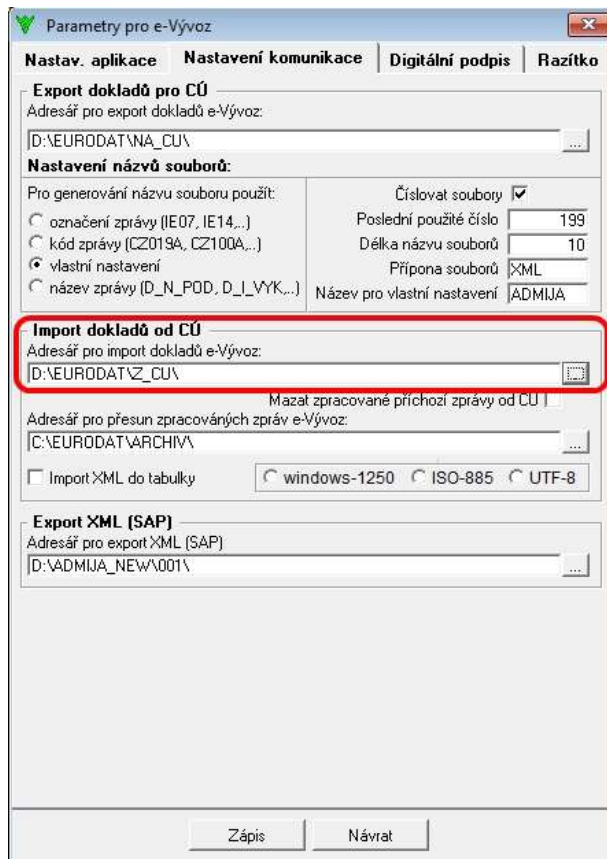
Parametry pro e-Vývoz

Nastav. aplikace | Nastavení komunikace | Digitální podpis | Razítko

Export dokladů pro CÚ
Adresář pro export dokladů e-Vývoz:
D:\EURODAT\NA_CU\
...

Nastavení názvů souborů:
Pro generování názvu souboru použít:
označení zprávy (IE07, IE14,..)
kód zprávy (CZ019A, CZ100A,..)
vlastní nastavení
název zprávy (D_N_POD, D_I_VYK,..)

Číslovat soubory
Poslední použité číslo 199
Délka názvu souborů 10
Přípona souborů XML
Název pro vlastní nastavení ADMIJA

Import dokladů od CÚ
Adresář pro import dokladů e-Vývoz:
D:\EURODAT\Z_CU\
...
Mazat zpracované příchozí zprávy od CU
Adresář pro přesun zpracovaných zpráv e-Vývoz:
C:\EURODAT\ARCHIV\
...
Import XML do tabulky
windows-1250 ISO-885 UTF-8

Export XML (SAP)
Adresář pro export XML (SAP)
D:\ADMIJA_NEW\001\
...

Zápis Návrat